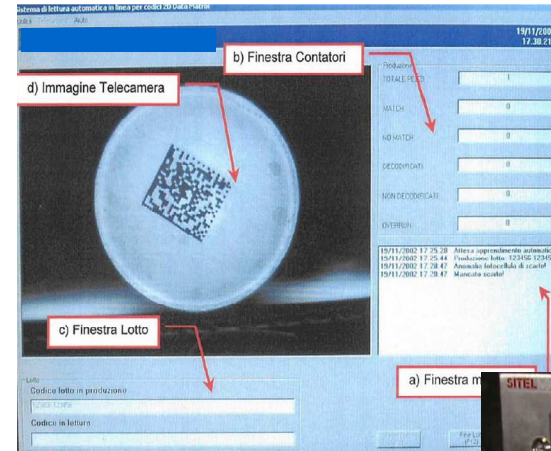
Sistema di lettura automatica in linea per codici 2D Data Matrix
Opzioni Aiuto

19/11/200
17.30.21

b) Finestra Contatori

d) Immagine Telecamera

Produzione
TOTALE PEZZI 1
MATCH 0
NO MATCH 0
DECODIFICATI 0
NON DECODIFICATI 0
OVERRUN 0

19/11/2002 17.25.28 Attesa apprendimento automatic
19/11/2002 17.25.44 Produzione lotto: 123456 12345
19/11/2002 17.28.47 Anomalia fotocellula di scarto!
19/11/2002 17.28.47 Mancato scarto!

c) Finestra Lotto

a) Finestra m

Lotto
Codice lotto in produzione
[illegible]
Codice in lettura

SITEL

Fine Lot
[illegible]